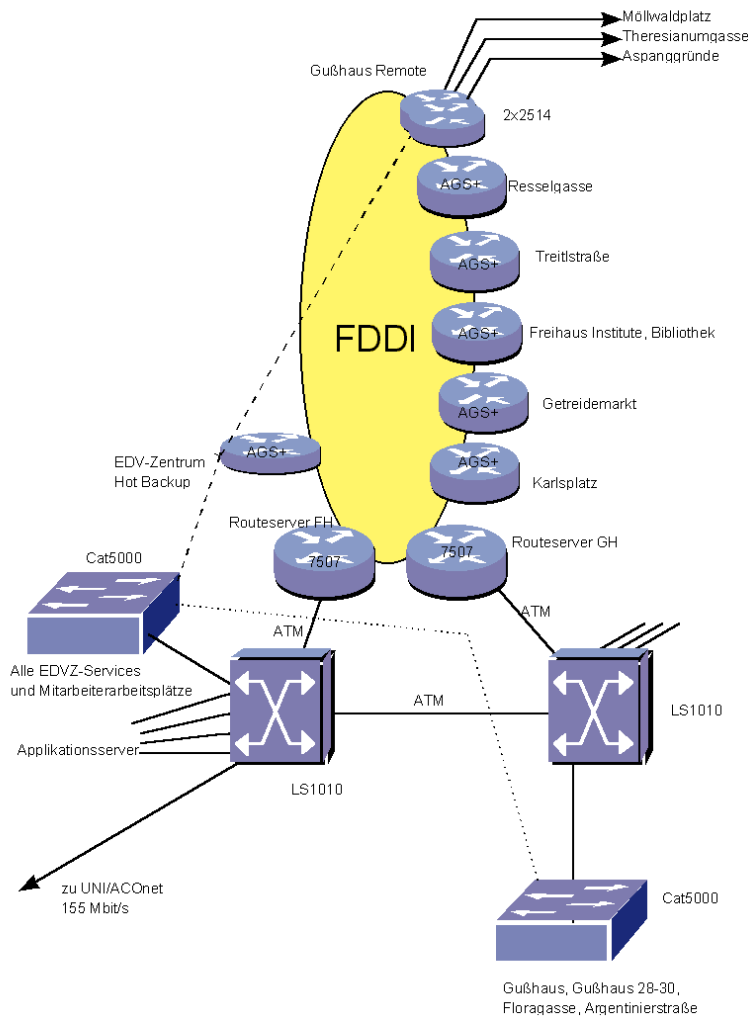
Möllwaldplatz
Theresianumgasse
Aspanggründe

Gußhaus Remote

2x2514

AGS+ Resselgasse

AGS+ Treitlstraße

FDDI

AGS+ Freihaus Institute, Bibliothek

AGS+ Getreidemarkt

AGS+

EDV-Zentrum
Hot Backup

AGS+ Karlsplatz

Routeserver FH
7507

7507 Routeserver GH

Cat5000

ATM

ATM

Alle EDVZ-Services
und Mitarbeiterarbeitsplätze

ATM

LS1010

Applikationsserver

LS1010

zu UNI/ACOnet
155 Mbit/s

Cat5000

Gußhaus, Gußhaus 28-30,
Floragasse, Argentinierstraße